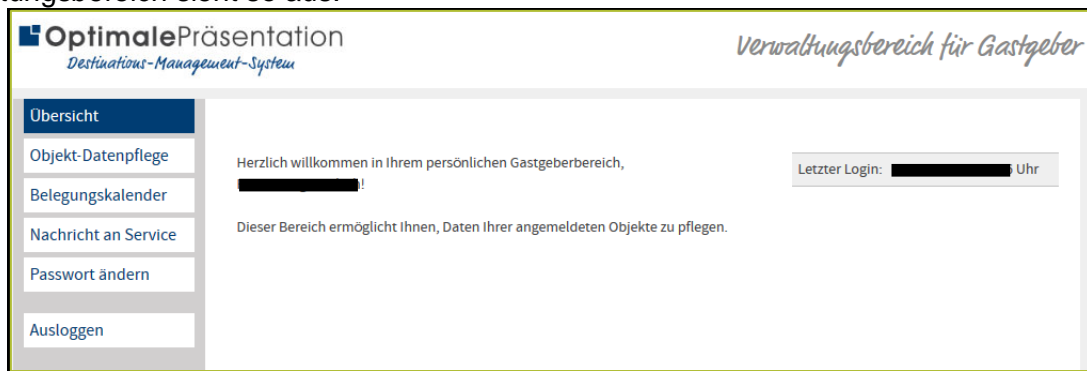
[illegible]ungsbereich sieht so aus:

OptimalePräsentation
Destinations-Management-System

Verwaltungsbereich für Gastgeber

Übersicht
Objekt-Datenpflege
Belegungskalender
Nachricht an Service
Passwort ändern
Ausloggen

Herzlich willkommen in Ihrem persönlichen Gastgeberbereich,
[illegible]!

Dieser Bereich ermöglicht Ihnen, Daten Ihrer angemeldeten Objekte zu pflegen.

Letzter Login: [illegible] Uhr